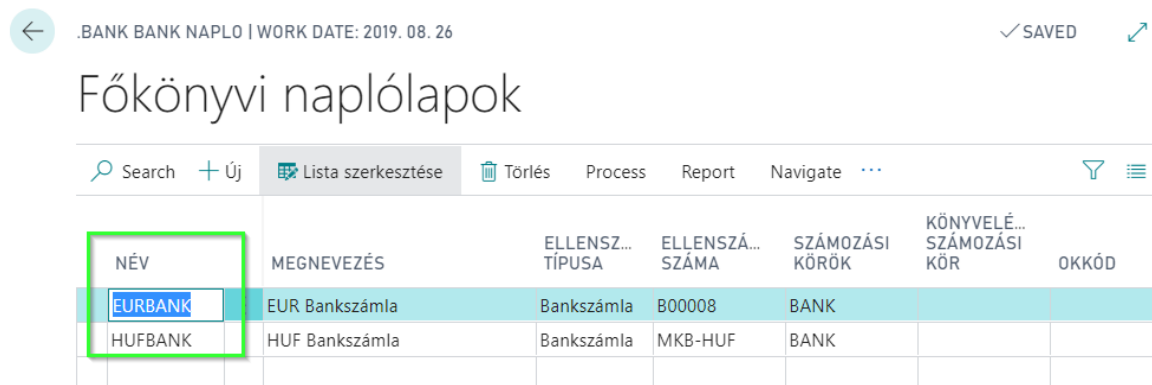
.BANK BANK NAPLO | WORK DATE: 2019. 08. 26

✓SAVED

Főkönyvi naplólapok

Search + Új Lista szerkesztése Törlés Process Report Navigate ···

| NÉV | MEGNEVEZÉS | ELLENSZ... TÍPUSA | ELLENSZÁ... SZÁMA | SZÁMOZÁSI KÖRÖK | KÖNYVELÉ... SZÁMOZÁSI KÖR | OKKÓD |
|---|---|---|---|---|---|---|
| EURBANK | EUR Bankszámla | Bankszámla | B00008 | BANK | | |
| HUFBANK | HUF Bankszámla | Bankszámla | MKB-HUF | BANK | | |